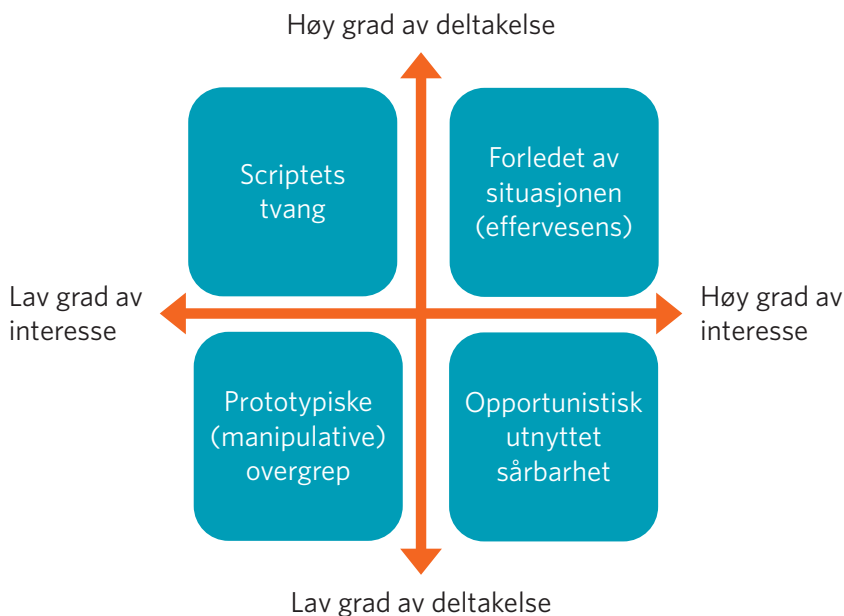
Høy grad av deltakelse

Scriptets tvang

Forledet av situasjonen (effervesens)

Lav grad av interesse

Høy grad av interesse

Prototypiske (manipulative) overgrep

Opportunistisk utnyttet sårbarhet

Lav grad av deltakelse